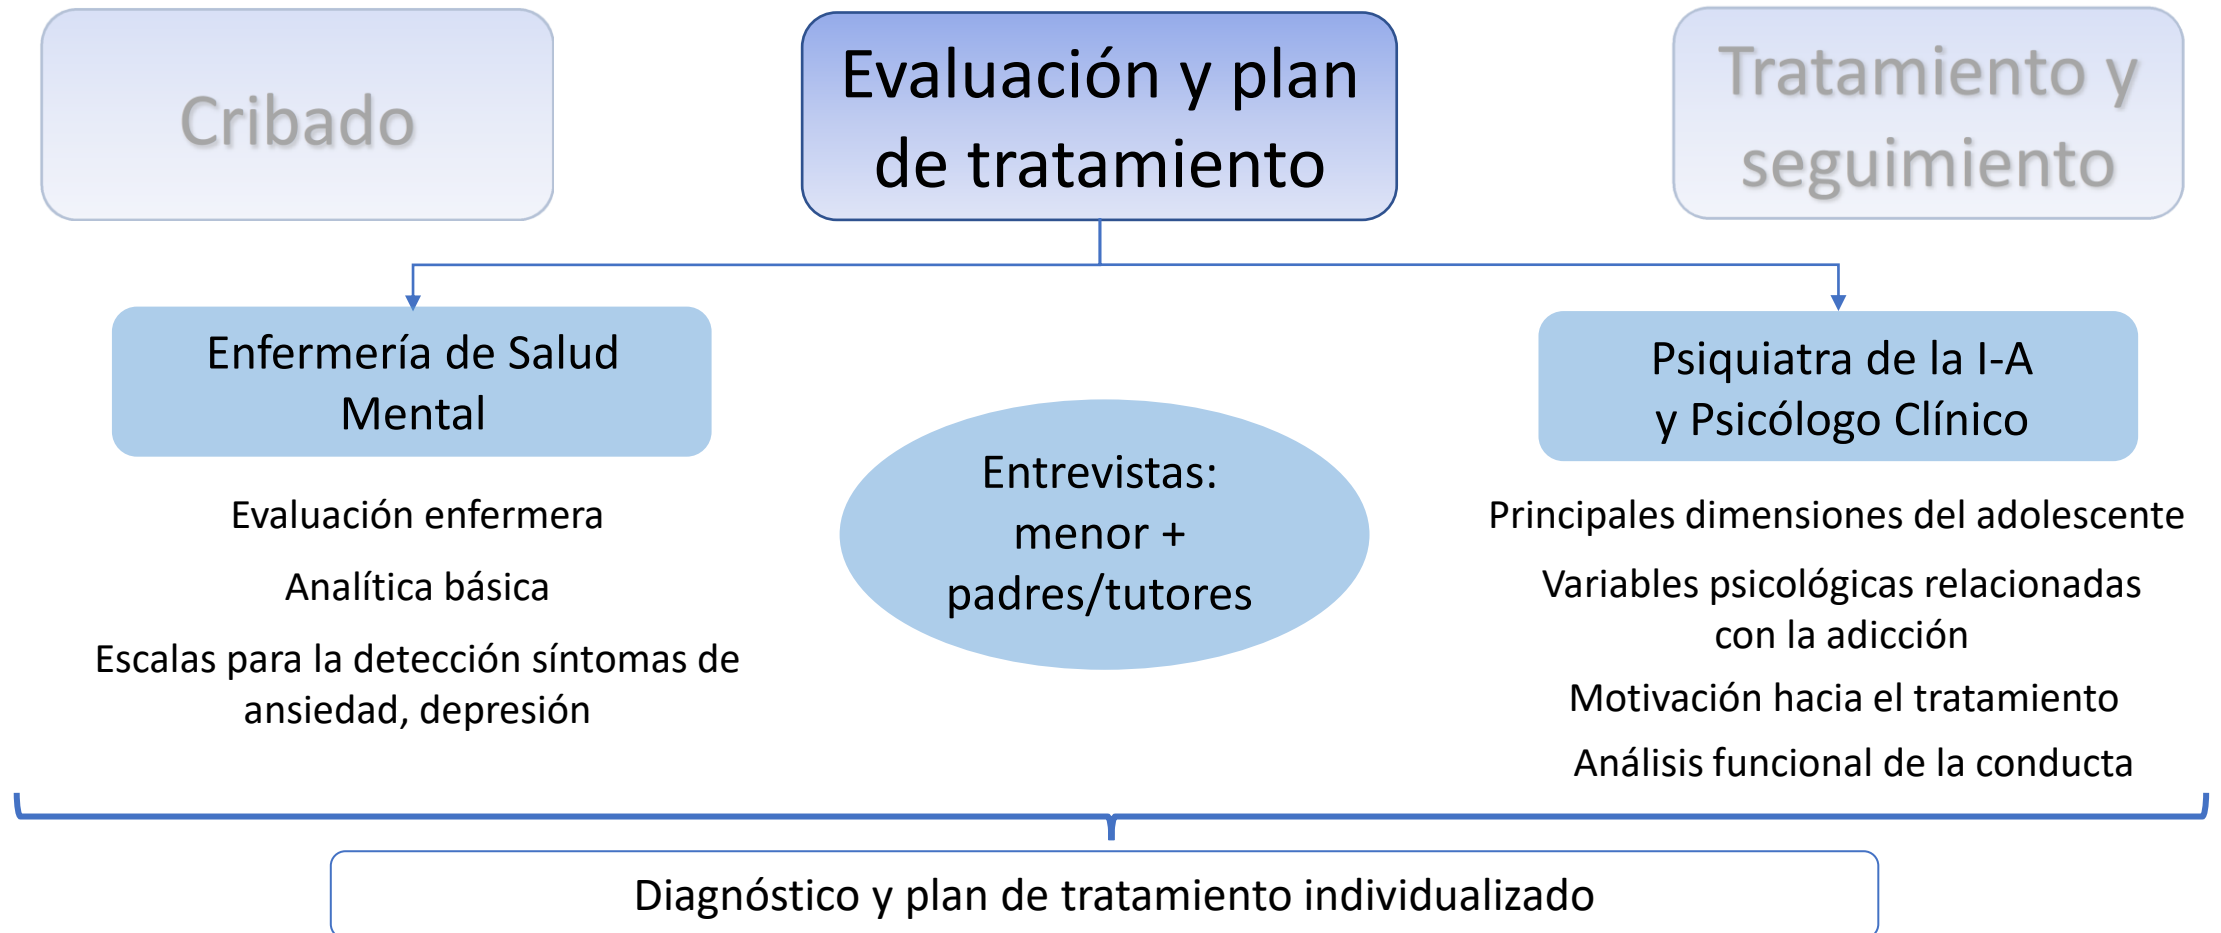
Cribado

Evaluación y plan de tratamiento

Tratamiento y seguimiento

Enfermería de Salud Mental

Evaluación enfermera

Analítica básica

Escalas para la detección síntomas de ansiedad, depresión

Entrevistas: menor + padres/tutores

Psiquiatra de la I-A y Psicólogo Clínico

Principales dimensiones del adolescente

Variables psicológicas relacionadas con la adicción

Motivación hacia el tratamiento

Análisis funcional de la conducta

Diagnóstico y plan de tratamiento individualizado